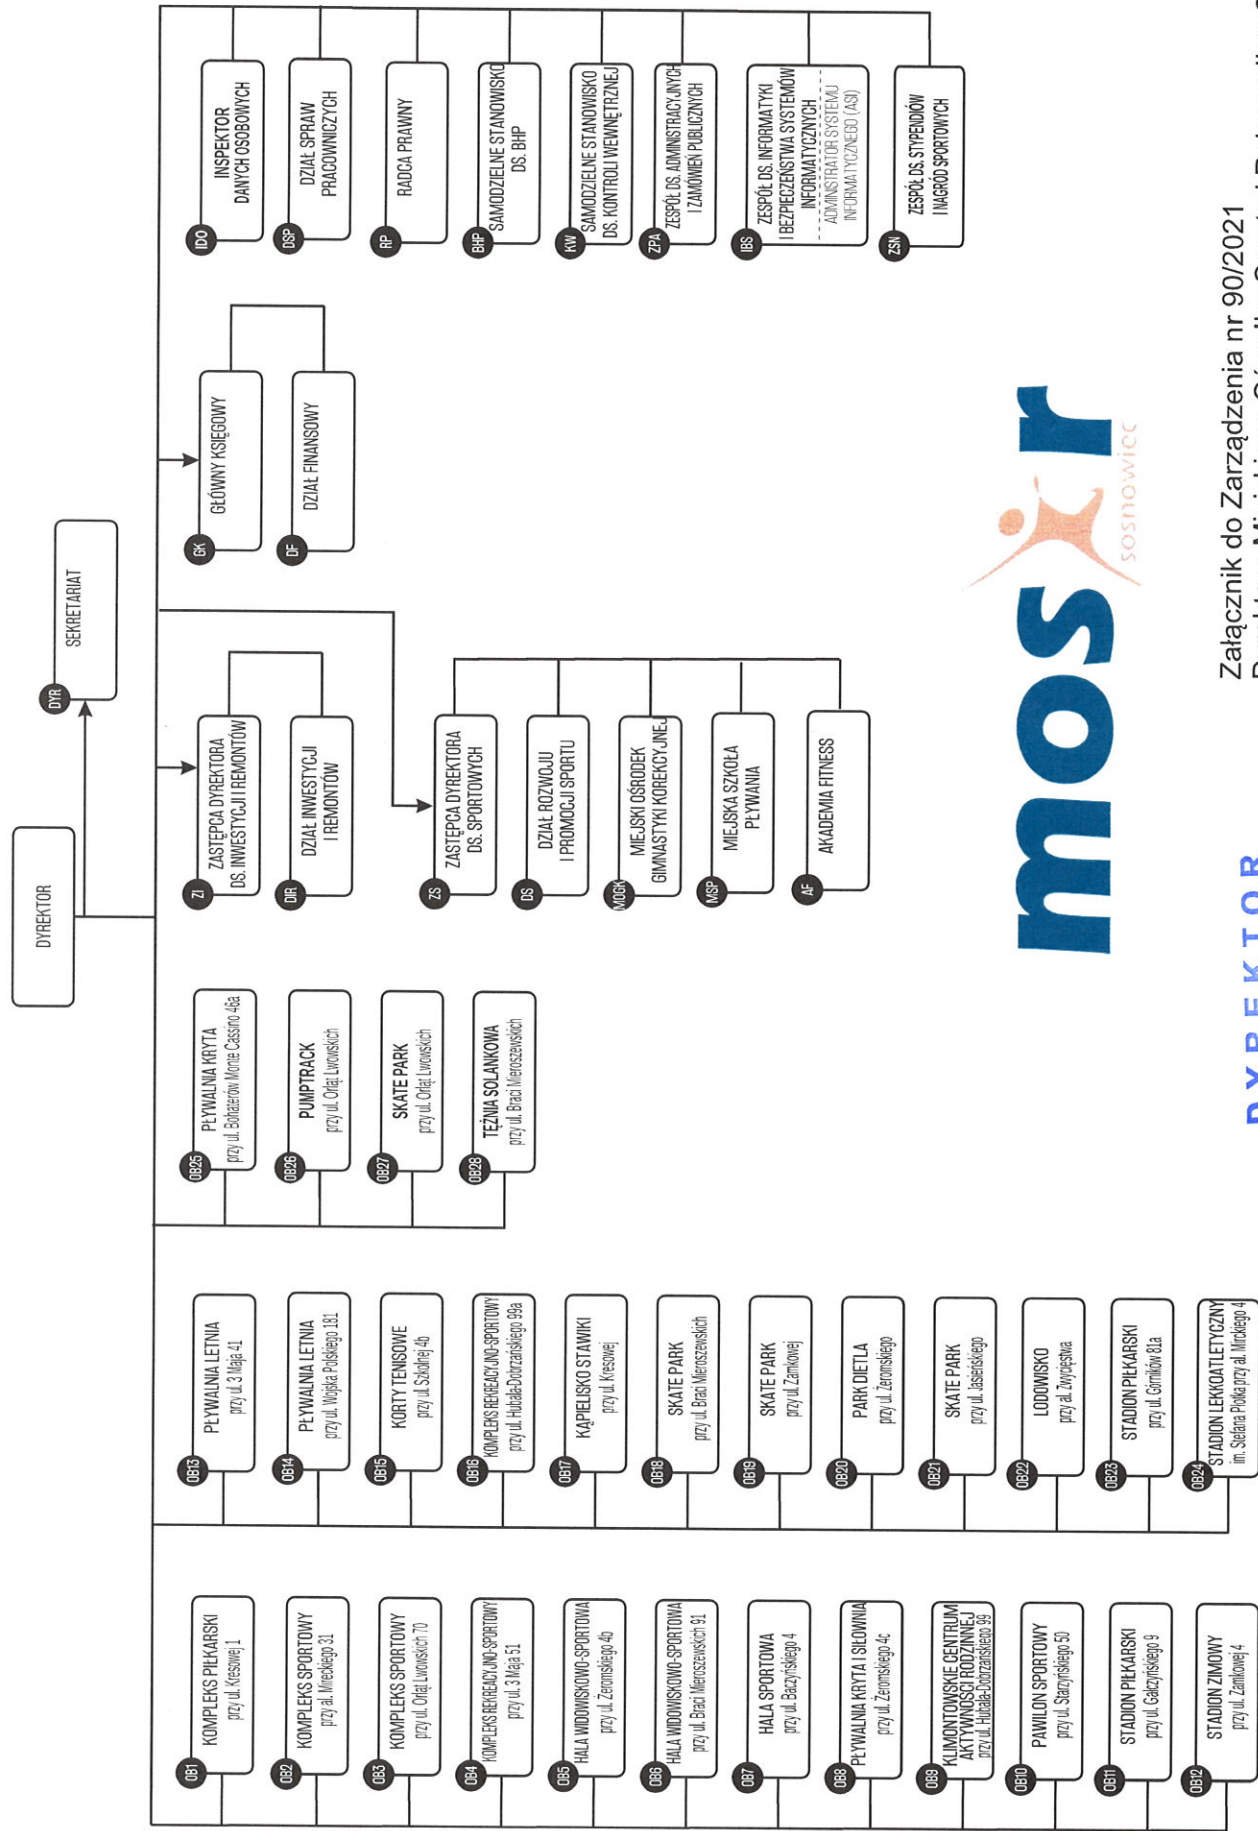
DYREKTOR

DYR SEKRETARIAT

IDO INSPEKTOR DANYCH OSOBOWYCH

DSP DZIAŁ SPRAW PRACOWNICZYCH

RP RADCA PRAWNY

BHP SAMODZIELNE STANOWISKO DS. BHP

KW SAMODZIELNE STANOWISKO DS. KONTROLI WEWNĘTRZNEJ

ZPA ZESPÓŁ DS. ADMINISTRACYJNYCH I ZAMÓWIEŃ PUBLICZNYCH

IBS ZESPÓŁ DS. INFORMATYKI I BEZPIECZEŃSTWA SYSTEMÓW INFORMATYCZNYCH
ADMINISTRATOR SYSTEMU INFORMATYCZNEGO (ASI)

ZSN ZESPÓŁ DS. STYPENDIÓW I NAGRÓD SPORTOWYCH

GK GŁÓWNY KSIĘGOWY

DF DZIAŁ FINANSOWY

ZI ZASTĘPCA DYREKTORA DS. INWESTYCJI I REMONTÓW

DIR DZIAŁ INWESTYCJI I REMONTÓW

ZS ZASTĘPCA DYREKTORA DS. SPORTOWYCH

DS DZIAŁ ROZWOJU I PROMOCJI SPORTU

MOGK MIEJSKI OŚRODEK GIMNASTYKI KOREKCYJNEJ

MSP MIEJSKA SZKOŁA PŁYWANIA

AF AKADEMIA FITNESS

OB25 PŁYWALNIA KRYTA przy ul. Bohaterów Monte Cassino 46a

OB26 PUMPTRACK przy ul. Orląt Lwowskich

OB27 SKATE PARK przy ul. Orląt Lwowskich

OB28 TĘŻNIA SOLANKOWA przy ul. Braci Mieroszewskich

OB13 PŁYWALNIA LETNIA przy ul. 3 Maja 41

OB14 PŁYWALNIA LETNIA przy ul. Wojska Polskiego 181

OB15 KORTY TENISOWE przy ul. Szkolnej 4b

OB16 KOMPLEKS REKREACYJNO-SPORTOWY przy ul. Hubala-Dobrzańskiego 99a

OB17 KĄPIELISKO STAWIKI przy ul. Kresowej

OB18 SKATE PARK przy ul. Braci Mieroszewskich

OB19 SKATE PARK przy ul. Zamkowej

OB20 PARK DIETLA przy ul. Żeromskiego

OB21 SKATE PARK przy ul. Jasieńskiego

OB22 LODOWISKO przy al. Zwycięstwa

OB23 STADION PIŁKARSKI przy ul. Górników 81a

OB24 STADION LEKKOATLETYCZNY im. Stefana Płoka przy al. Mireckiego 4

OB1 KOMPLEKS PIŁKARSKI przy ul. Kresowej 1

OB2 KOMPLEKS SPORTOWY przy al. Mireckiego 31

OB3 KOMPLEKS SPORTOWY przy ul. Orląt Lwowskich 70

OB4 KOMPLEKS REKREACYJNO-SPORTOWY przy ul. 3 Maja 51

OB5 HALA WIDOWISKOWO-SPORTOWA przy ul. Żeromskiego 4b

OB6 HALA WIDOWISKOWO-SPORTOWA przy ul. Braci Mieroszewskich 91

OB7 HALA SPORTOWA przy ul. Baczyńskiego 4

OB8 PŁYWALNIA KRYTA I SIŁOWNIA przy ul. Żeromskiego 4c

OB9 KLIMONTOWSKIE CENTRUM AKTYWNOŚCI RODZINNEJ przy ul. Hubala-Dobrzańskiego 99

OB10 PAWILON SPORTOWY przy ul. Starzyńskiego 50

OB11 STADION PIŁKARSKI przy ul. Gałczyńskiego 9

OB12 STADION ZIMOWY przy ul. Zamkowej 4

mosir sosnowiec

Załącznik do Zarządzenia nr 90/2021

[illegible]

D Y R E K T O R